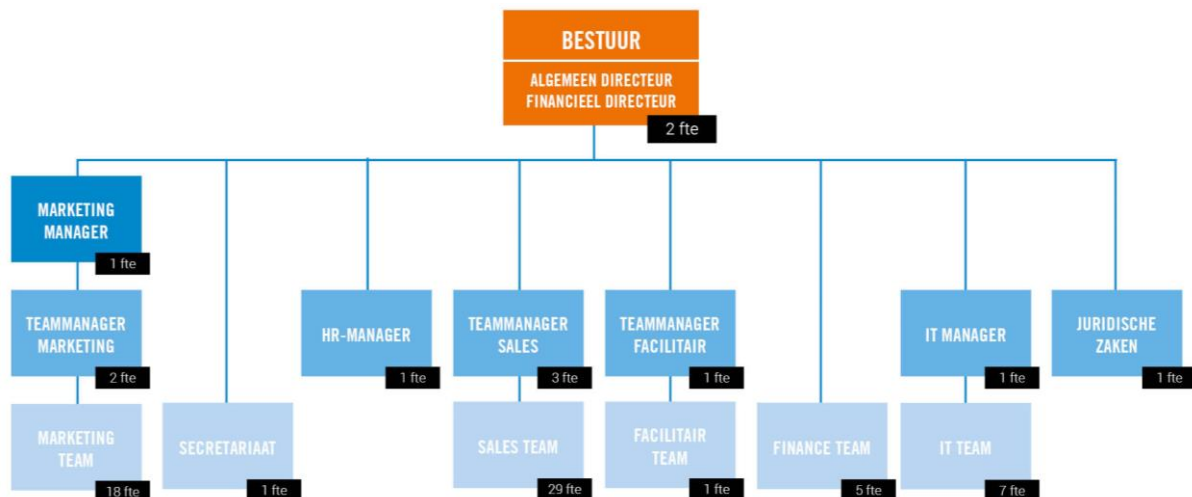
BESTUUR

ALGEMEEN DIRECTEUR
FINANCIEEL DIRECTEUR

2 fte

MARKETING MANAGER

1 fte

TEAMMANAGER MARKETING

2 fte

MARKETING TEAM

18 fte

SECRETARIAAT

1 fte

HR-MANAGER

1 fte

TEAMMANAGER SALES

3 fte

SALES TEAM

29 fte

TEAMMANAGER FACILITAIR

1 fte

FACILITAIR TEAM

1 fte

FINANCE TEAM

5 fte

IT MANAGER

1 fte

IT TEAM

7 fte

JURIDISCHE ZAKEN

1 fte